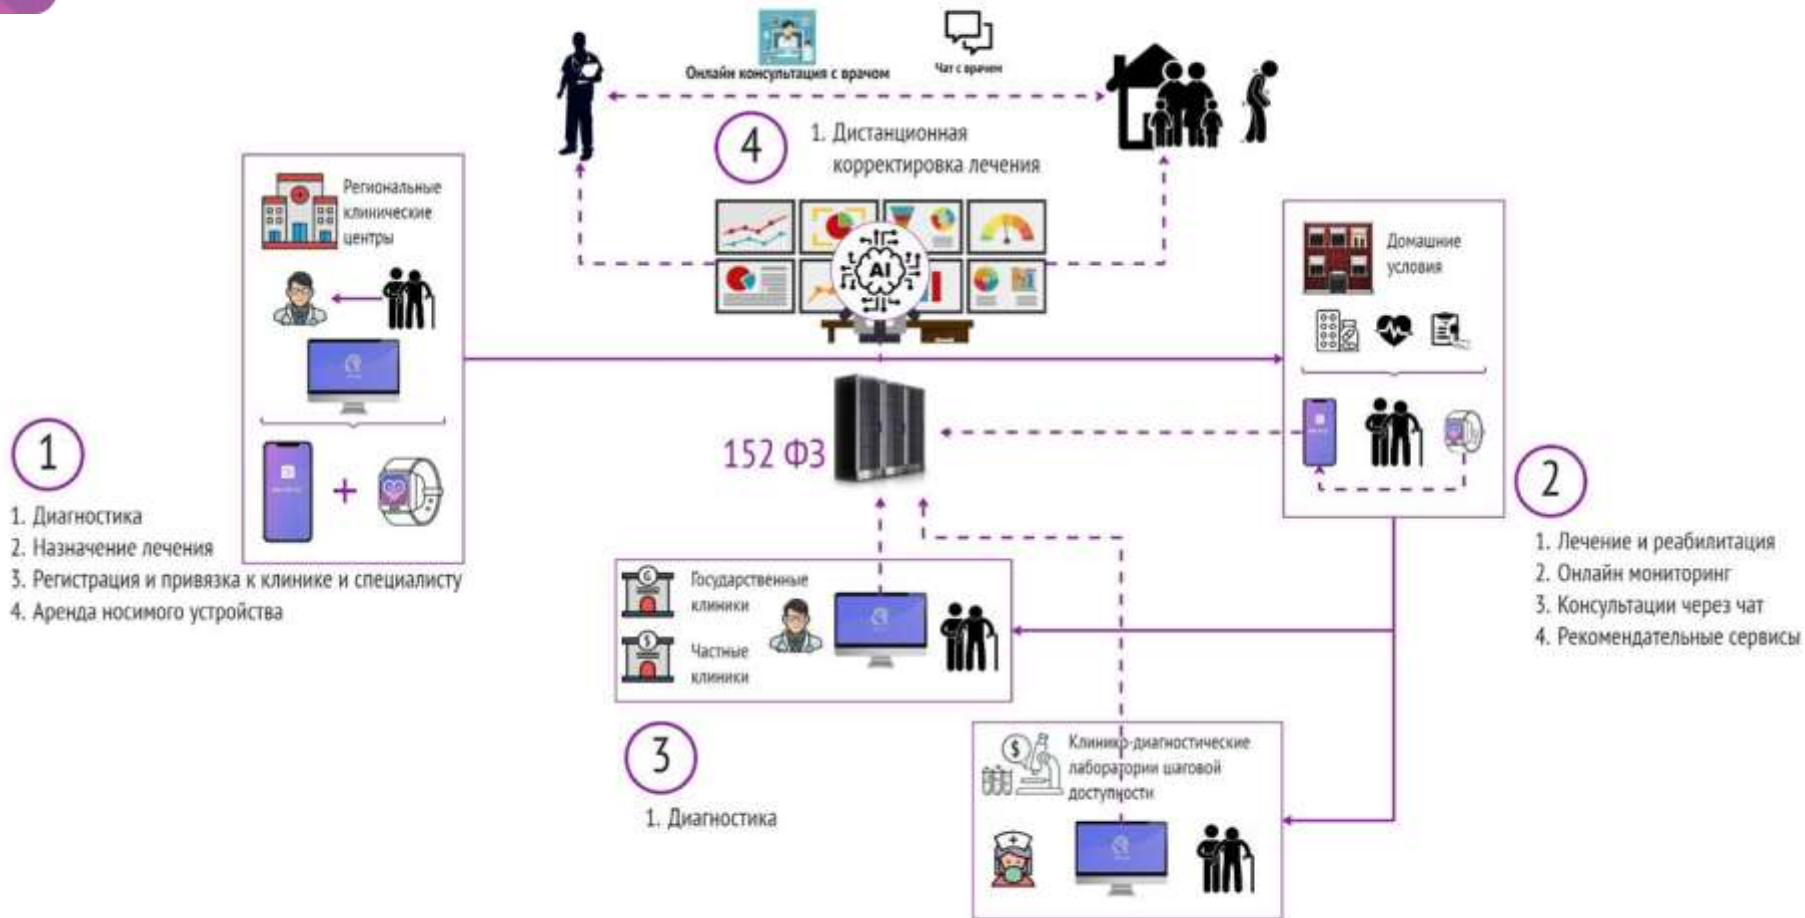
Онлайн консультация с врачом

Чат с врачом

4

1. Дистанционная корректировка лечения

AI

Региональные клинические центры

Домашние условия

1

1. Диагностика
2. Назначение лечения
3. Регистрация и привязка к клинике и специалисту
4. Аренда носимого устройства

152 ФЗ

2

1. Лечение и реабилитация
2. Онлайн мониторинг
3. Консультации через чат
4. Рекомендательные сервисы

Государственные клиники

Частные клиники

3

1. Диагностика

Клинико-диагностические лаборатории шаговой доступности